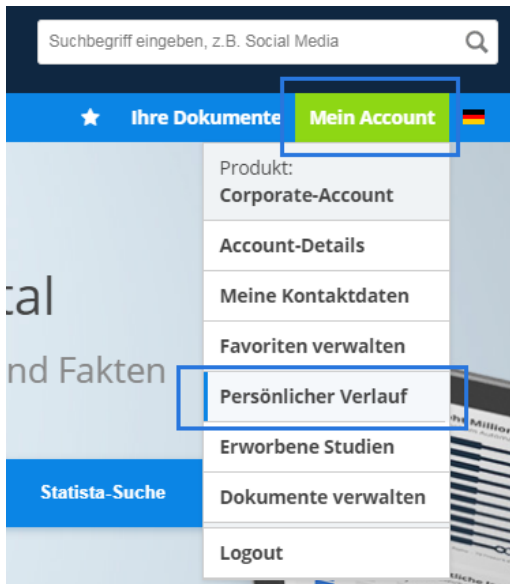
Suchbegriff eingeben, z.B. Social Media

Ihre Dokumente

Mein Account

Produkt:
Corporate-Account

Account-Details

Meine Kontaktdaten

Favoriten verwalten

Persönlicher Verlauf

Erworbene Studien

Dokumente verwalten

Logout

tal

nd Fakten

Statista-Suche